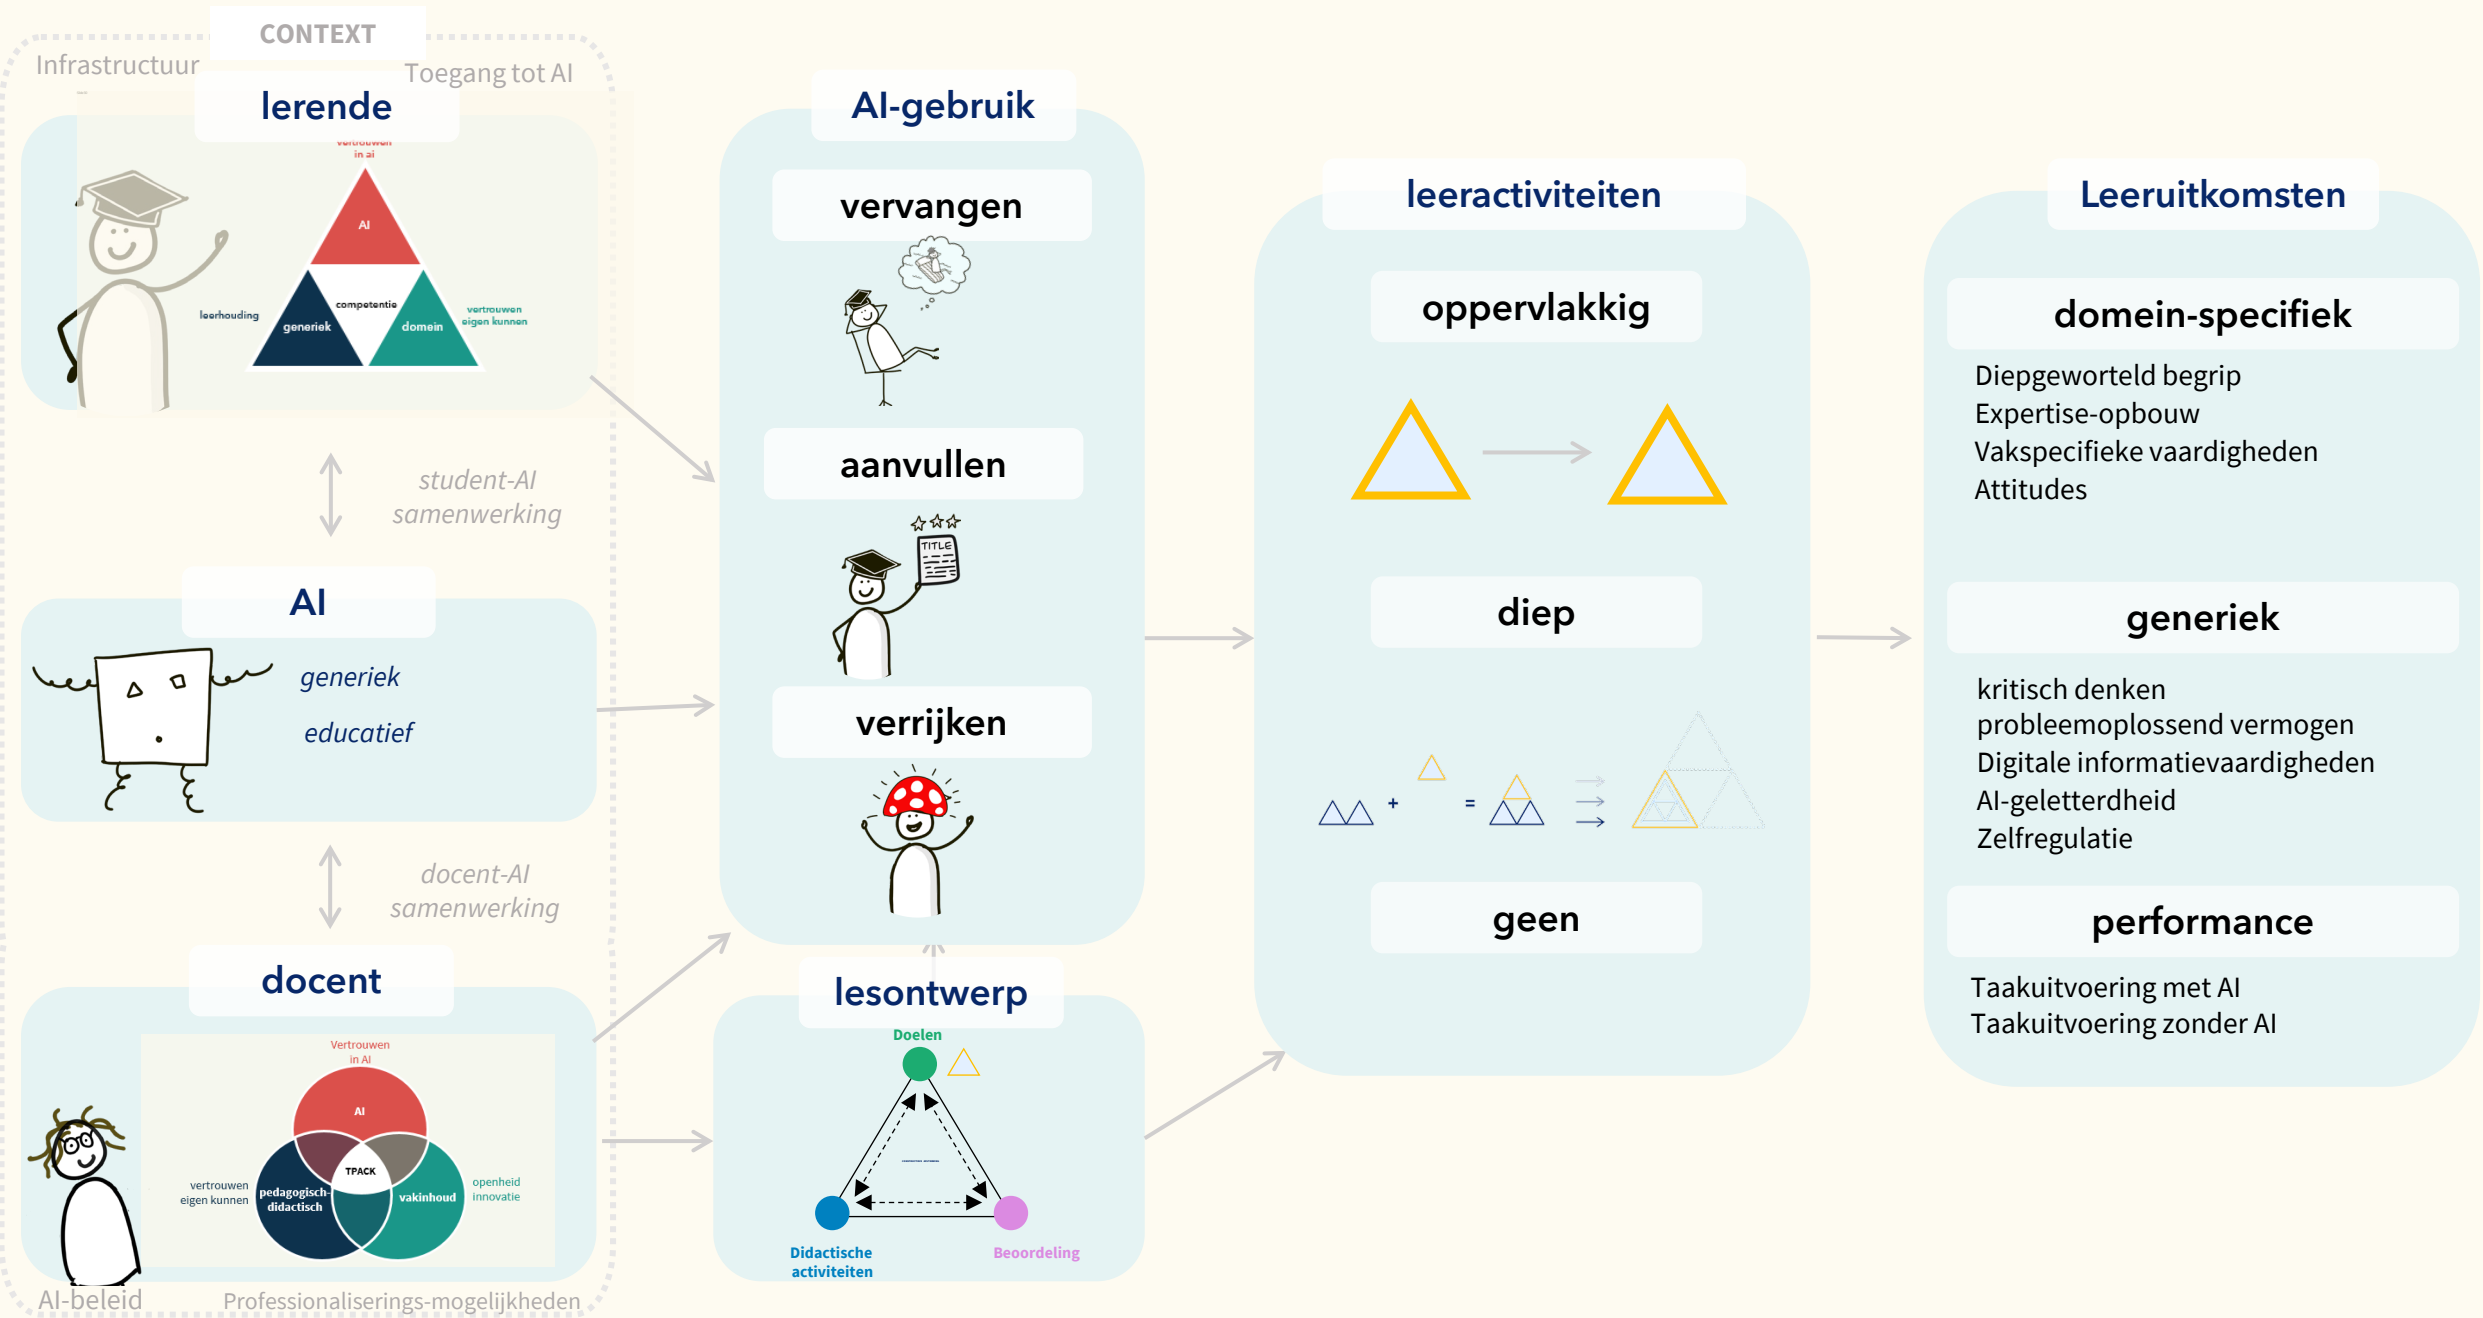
CONTEXT

Infrastructuur

Toegang tot AI

lerende

vertrouwen in ai

AI

competentie

leerhouding

generiek

domein

vertrouwen eigen kunnen

student-AI samenwerking

AI

generiek

educatief

docent-AI samenwerking

docent

Vertrouwen in AI

AI

TPACK

vertrouwen eigen kunnen

pedagogisch-didactisch

vakinhoud

openheid innovatie

AI-beleid

Professionaliserings-mogelijkheden

AI-gebruik

vervangen

aanvullen

TITLE

verrijken

lesontwerp

Doelen

Didactische activiteiten

Beoordeling

leeractiviteiten

oppervlakkig

diep

+

=

geen

Leeruitkomsten

domein-specifiek

Diepgeworteld begrip
Expertise-opbouw
Vakspecifieke vaardigheden
Attitudes

generiek

kritisch denken
probleemoplossend vermogen
Digitale informatievaardigheden
AI-geletterdheid
Zelfregulatie

performance

Taakuitvoering met AI
Taakuitvoering zonder AI